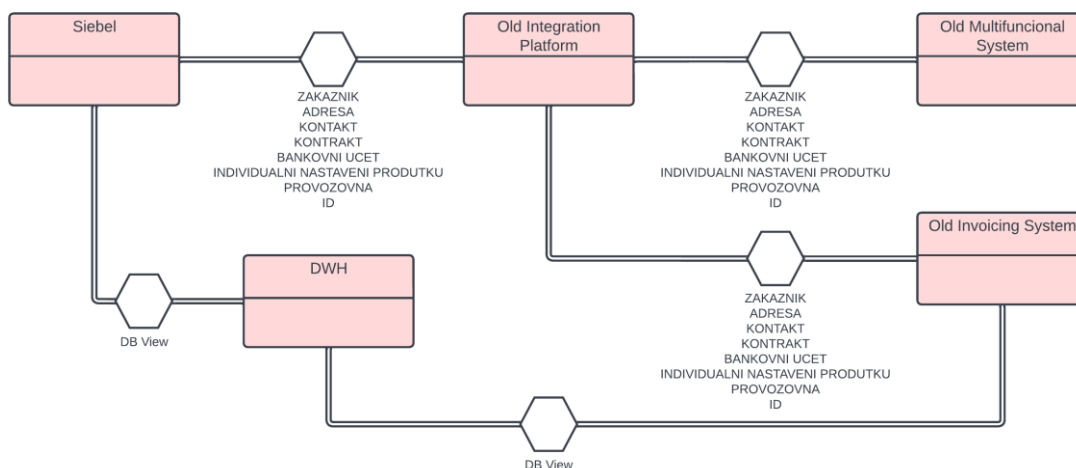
Siebel

Old Integration Platform

Old Multifuncional System

ZAKAZNIK
ADRESA
KONTAKT
KONTRAKT
BANKOVNI UCET
INDIVIDUALNI NASTAVENI PRODUTKU
PROVOZOVNA
ID

ZAKAZNIK
ADRESA
KONTAKT
KONTRAKT
BANKOVNI UCET
INDIVIDUALNI NASTAVENI PRODUTKU
PROVOZOVNA
ID

Old Invoicing System

DWH

DB View

ZAKAZNIK
ADRESA
KONTAKT
KONTRAKT
BANKOVNI UCET
INDIVIDUALNI NASTAVENI PRODUTKU
PROVOZOVNA
ID

DB View